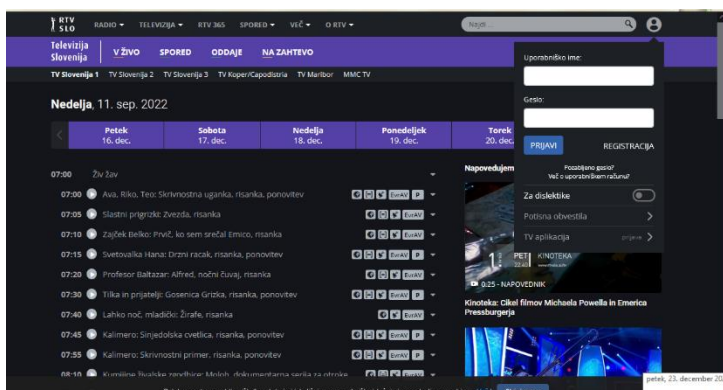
RTV SLO RADIO ▾ TELEVIZIJA ▾ RTV 365 SPORED ▾ VEČ ▾ O RTV ▾

Najdi ...

Televizija Slovenija V ŽIVO SPORED ODDAJE NA ZAHTEVO

TV Slovenija 1 TV Slovenija 2 TV Slovenija 3 TV Koper/Capodistria TV Maribor MMC TV

Nedelja, 11. sep. 2022

| Petek 16. dec. | Sobota 17. dec. | Nedelja 18. dec. | Ponedeljek 19. dec. | Torek 20. dec. |
|---|---|---|---|---|

07:00 Živ žav

07:00 Ava, Riko, Teo: Skrivnostna uganka, risanka, ponovitev

07:05 Slastni prigrizki: Zvezda, risanka

07:10 Zajček Belko: Prvič, ko sem srečal Emico, risanka

07:15 Svetovalka Hana: Drzni racak, risanka, ponovitev

07:20 Profesor Baltazar: Alfred, nočni čuvaj, risanka

07:30 Tilka in prijatelji: Gosenica Grizka, risanka, ponovitev

07:40 Lahko noč, mladički: Žirafe, risanka

07:45 Kalimero: Sinjedolska cvetlica, risanka, ponovitev

07:55 Kalimero: Skrivnostni primer, risanka, ponovitev

08:10 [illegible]

Napovedujem

PETEK KINOTEKA

0:25 - NAPOVEDNIK

Kinoteka: Cikel filmov Michaela Powella in Emerica Pressburgerja

Uporabniško ime:

Geslo:

PRIJAVI REGISTRACIJA

Pozabljeno geslo? Več o uporabniškem računu?

Za disleksike

Potisna obvestila

TV aplikacija prijava

petek, 23. december 20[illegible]